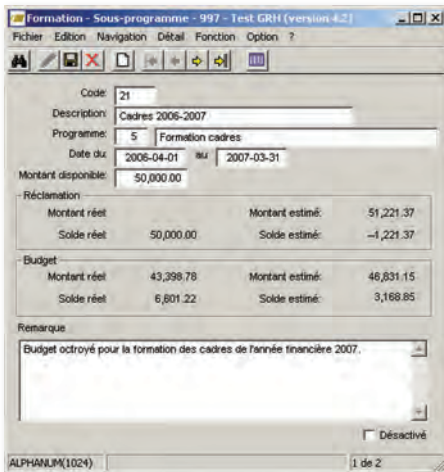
Formation - Sous-programme - 997 - Test GRH (version 4.2)

Fichier Edition Navigation Détail Fonction Option ?

Code: 21

Description: Cadres 2006-2007

Programme: 5 Formation cadres

Date du 2006-04-01 au 2007-03-31

Montant disponible: 50,000.00

Réclamation

| Montant réel | | Montant estimé: | 51,221.37 |
|---|---|---|---|
| Solde réel | 50,000.00 | Solde estimé: | -1,221.37 |

Budget

| Montant réel | 43,398.78 | Montant estimé: | 46,831.15 |
|---|---|---|---|
| Solde réel | 6,601.22 | Solde estimé: | 3,168.85 |

Remarque

Budget octroyé pour la formation des cadres de l'année financière 2007.

Désactivé

ALPHANUM(1024)

1 de 2